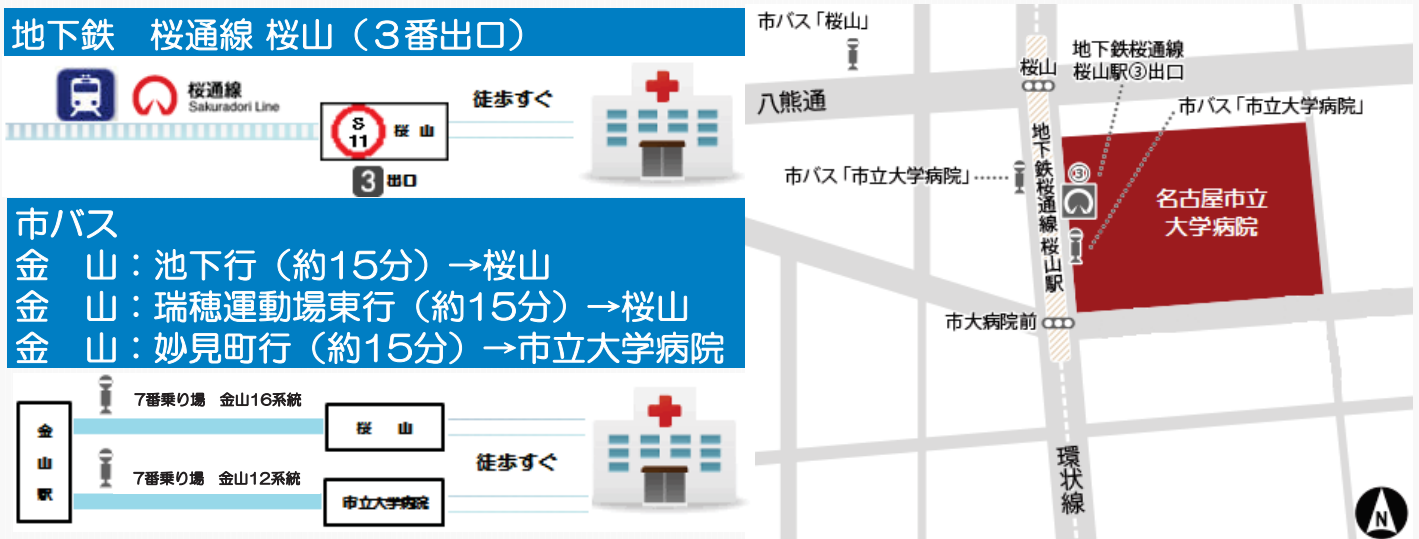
地下鉄　桜通線 桜山（３番出口）

桜通線
Sakuradori Line

S
11
桜　山

3 出口

徒歩すぐ

市バス
金　山：池下行（約15分）→桜山
金　山：瑞穂運動場東行（約15分）→桜山
金　山：妙見町行（約15分）→市立大学病院

金
山
駅

7番乗り場　金山16系統
桜　山

7番乗り場　金山12系統
市立大学病院

徒歩すぐ

市バス「桜山」
桜山
地下鉄桜通線
桜山駅③出口
八熊通
市バス「市立大学病院」
市バス「市立大学病院」
地下鉄桜通線 桜山駅
③
名古屋市立
大学病院
市大病院前
環状線
N